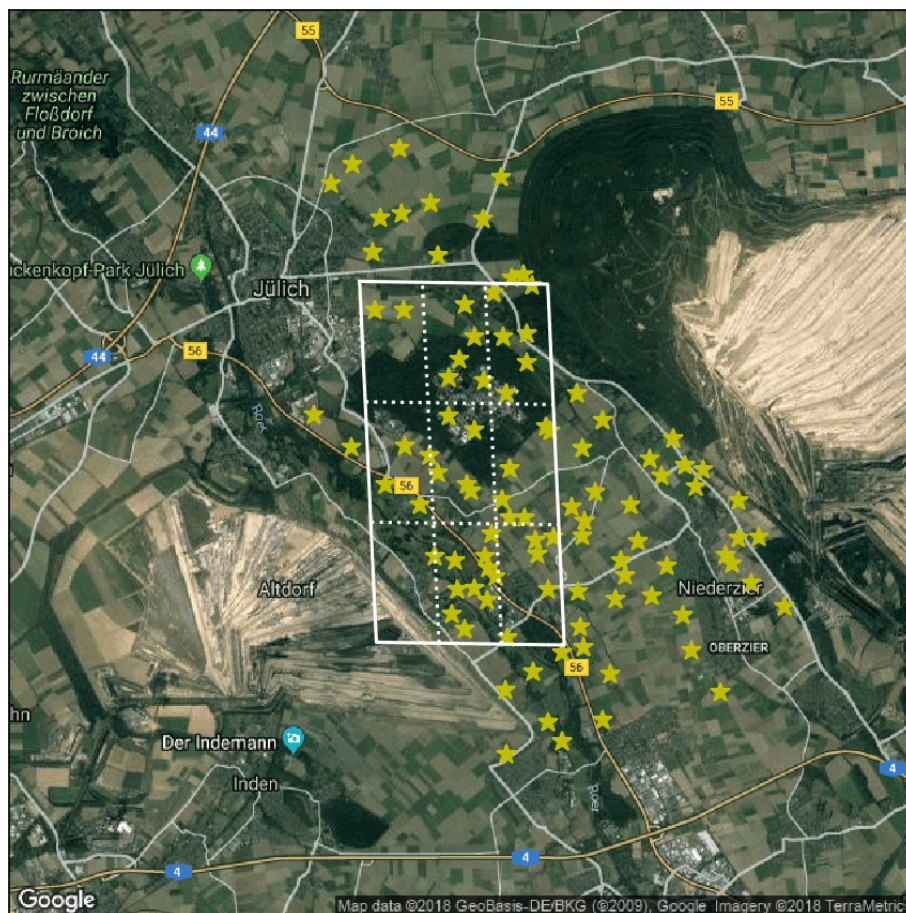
55

Rurmäander zwischen Floßdorf und Broich

55

44

ickenkopf-Park Jülich

Jülich

44

56

Rur

56

Altdorf

Niederzier

OBERZIER

56

hn

Der Indemann

Inden

Rur

4

4

4

Google

Map data ©2018 GeoBasis-DE/BKG (©2009), Google Imagery ©2018 TerraMetrics